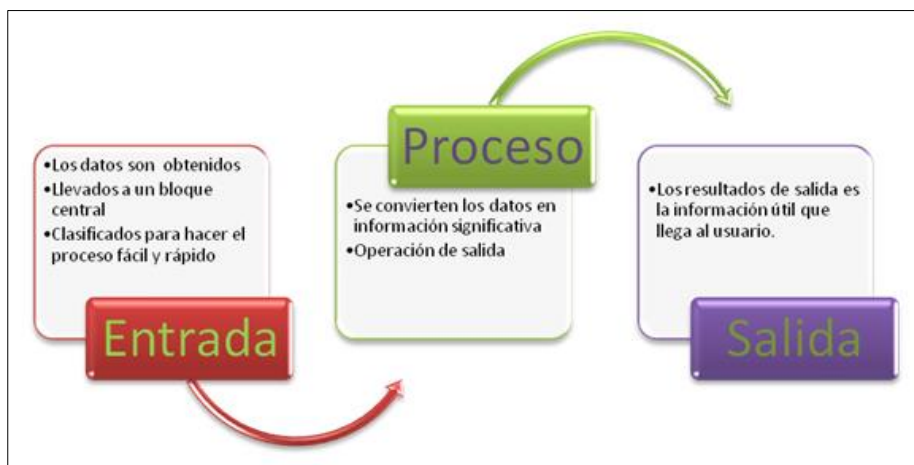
•Los datos son obtenidos
•Llevados a un bloque central
•Clasificados para hacer el proceso fácil y rápido

Entrada

Proceso

•Se convierten los datos en información significativa
•Operación de salida

•Los resultados de salida es la información útil que llega al usuario.

Salida